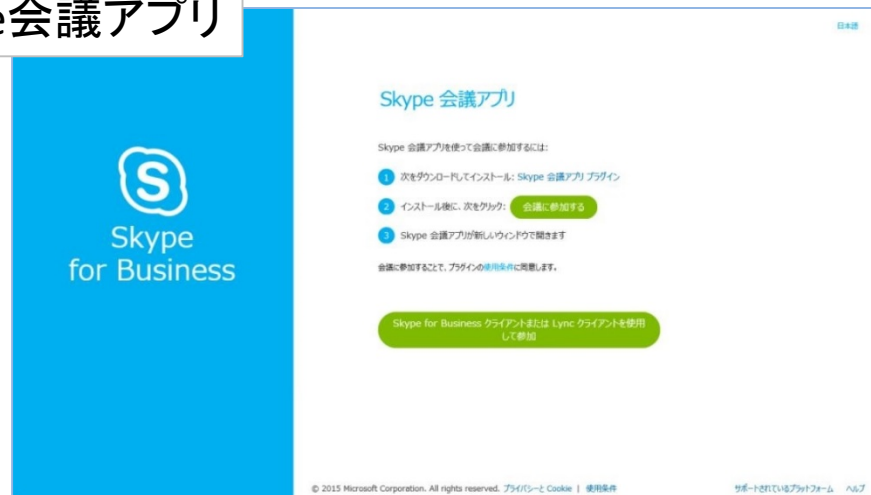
e会議アプリ

日本語

Skype
for Business

Skype 会議アプリ

Skype 会議アプリを使って会議に参加するには:

1 次をダウンロードしてインストール: Skype 会議アプリ プラグイン

2 インストール後に、次をクリック: 会議に参加する

3 Skype 会議アプリが新しいウィンドウで開きます

会議に参加することで、プラグインの使用条件に同意します。

Skype for Business クライアントまたは Lync クライアントを使用して参加

© 2015 Microsoft Corporation. All rights reserved. プライバシーと Cookie | 使用条件

サポートされているプラットフォーム ヘルプ